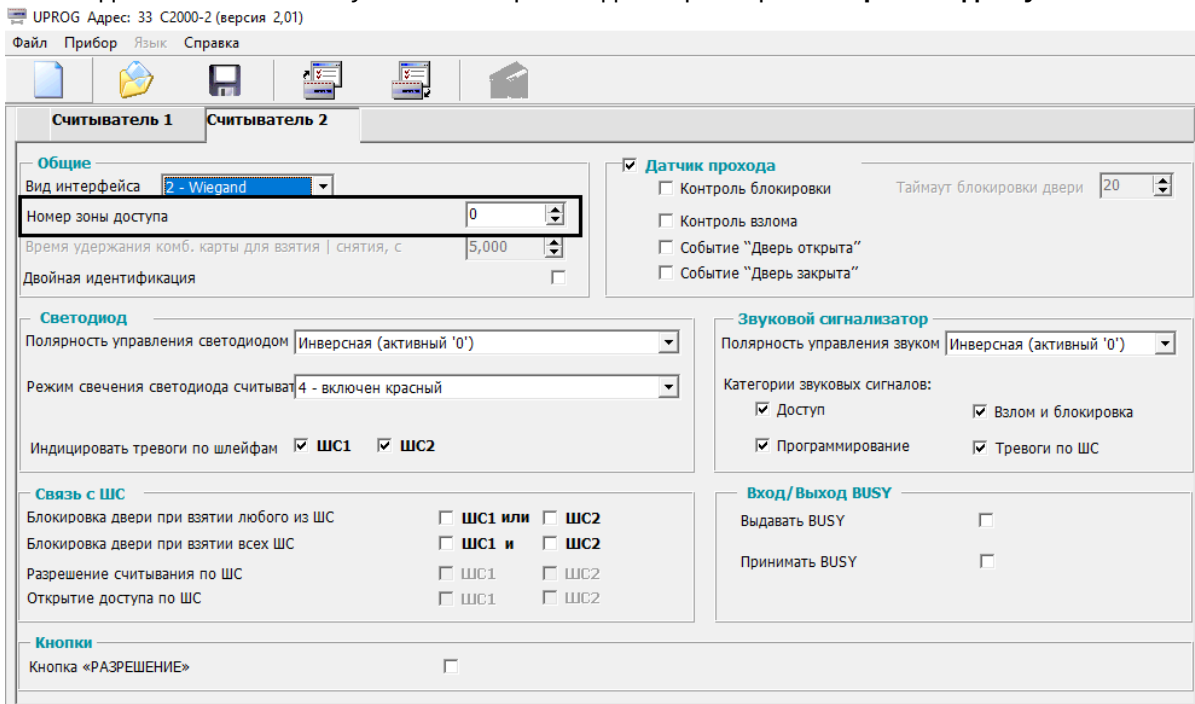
UPROG Адрес: 33 С2000-2 (версия 2,01)

Файл Прибор Язык Справка

Считыватель 1 Считыватель 2

Общие
Вид интерфейса 2 - Wiegand
Номер зоны доступа 0
Время удержания комб. карты для взятия | снятия, с 5,000
Двойная идентификация

Датчик прохода
Контроль блокировки
Таймаут блокировки двери 20
Контроль взлома
Событие "Дверь открыта"
Событие "Дверь закрыта"

Светодиод
Полярность управления светодиодом Инверсная (активный '0')
Режим свечения светодиода считыват 4 - включен красный
Индицировать тревоги по шлейфам ШС1 ШС2

Звуковой сигнализатор
Полярность управления звуком Инверсная (активный '0')
Категории звуковых сигналов:
Доступ
Взлом и блокировка
Программирование
Тревоги по ШС

Связь с ШС
Блокировка двери при взятии любого из ШС ШС1 или ШС2
Блокировка двери при взятии всех ШС ШС1 и ШС2
Разрешение считывания по ШС ШС1 ШС2
Открытие доступа по ШС ШС1 ШС2

Вход/Выход BUSY
Выдавать BUSY
Принимать BUSY

Кнопки
Кнопка «РАЗРЕШЕНИЕ»